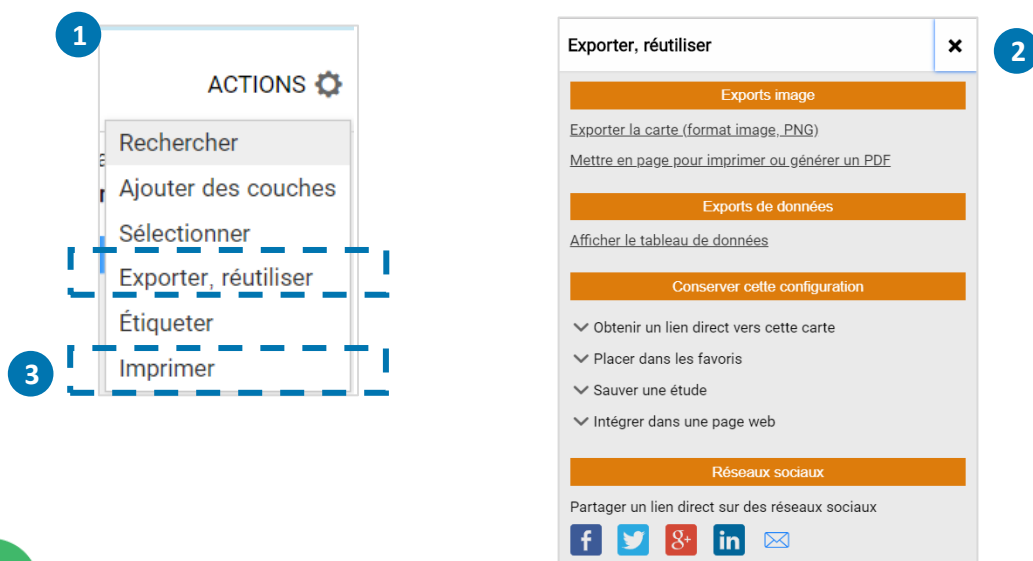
1

ACTIONS

Rechercher
Ajouter des couches
Sélectionner
Exporter, réutiliser
Étiqueter
Imprimer

3

Exporter, réutiliser ×

2

Exports image

Exporter la carte (format image, PNG)

Mettre en page pour imprimer ou générer un PDF

Exports de données

Afficher le tableau de données

Conserver cette configuration

Obtenir un lien direct vers cette carte

Placer dans les favoris

Sauver une étude

Intégrer dans une page web

Réseaux sociaux

Partager un lien direct sur des réseaux sociaux